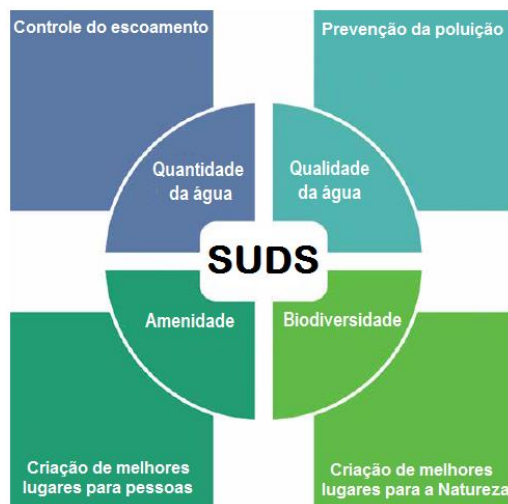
Controle do escoamento

Prevenção da poluição

Quantidade da água

Qualidade da água

SUDS

Amenidade

Biodiversidade

Criação de melhores lugares para pessoas

Criação de melhores lugares para a Natureza